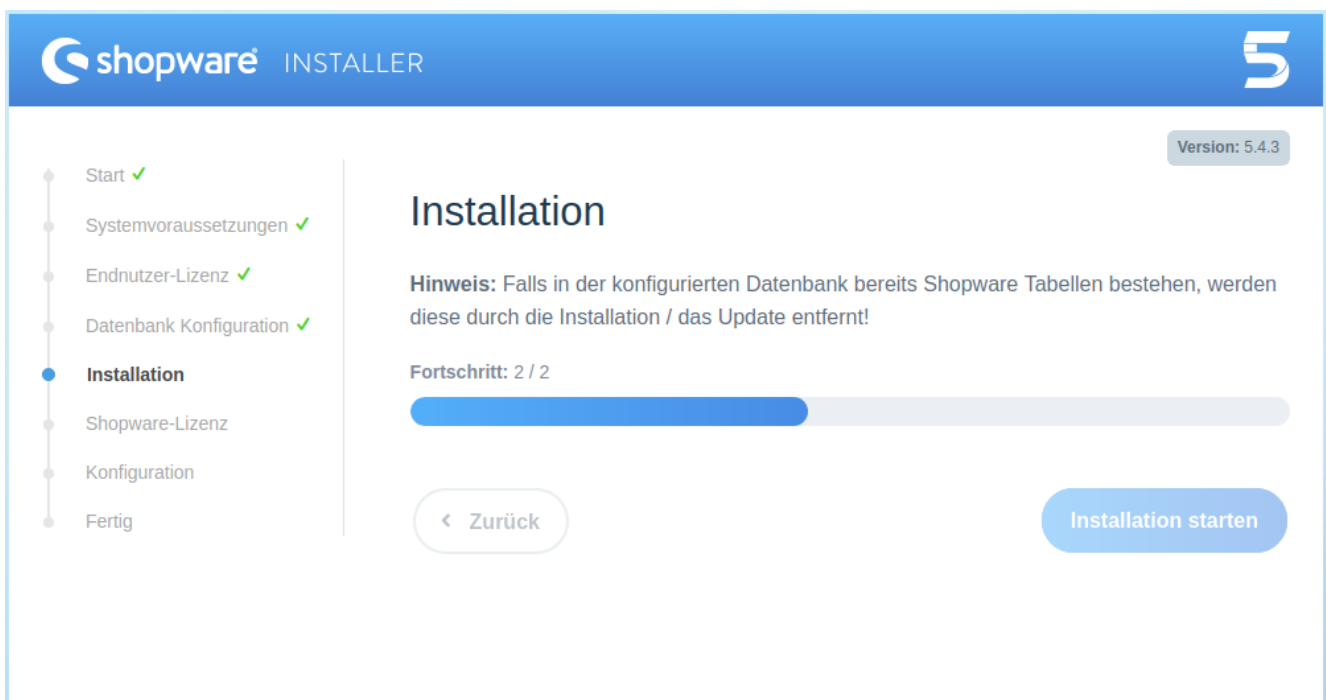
shopware INSTALLER

5

Version: 5.4.3

Start ✓
Systemvoraussetzungen ✓
Endnutzer-Lizenz ✓
Datenbank Konfiguration ✓
Installation
Shopware-Lizenz
Konfiguration
Fertig

Installation

**Hinweis:** Falls in der konfigurierten Datenbank bereits Shopware Tabellen bestehen, werden diese durch die Installation / das Update entfernt!

**Fortschritt:** 2 / 2

‹ Zurück

Installation starten